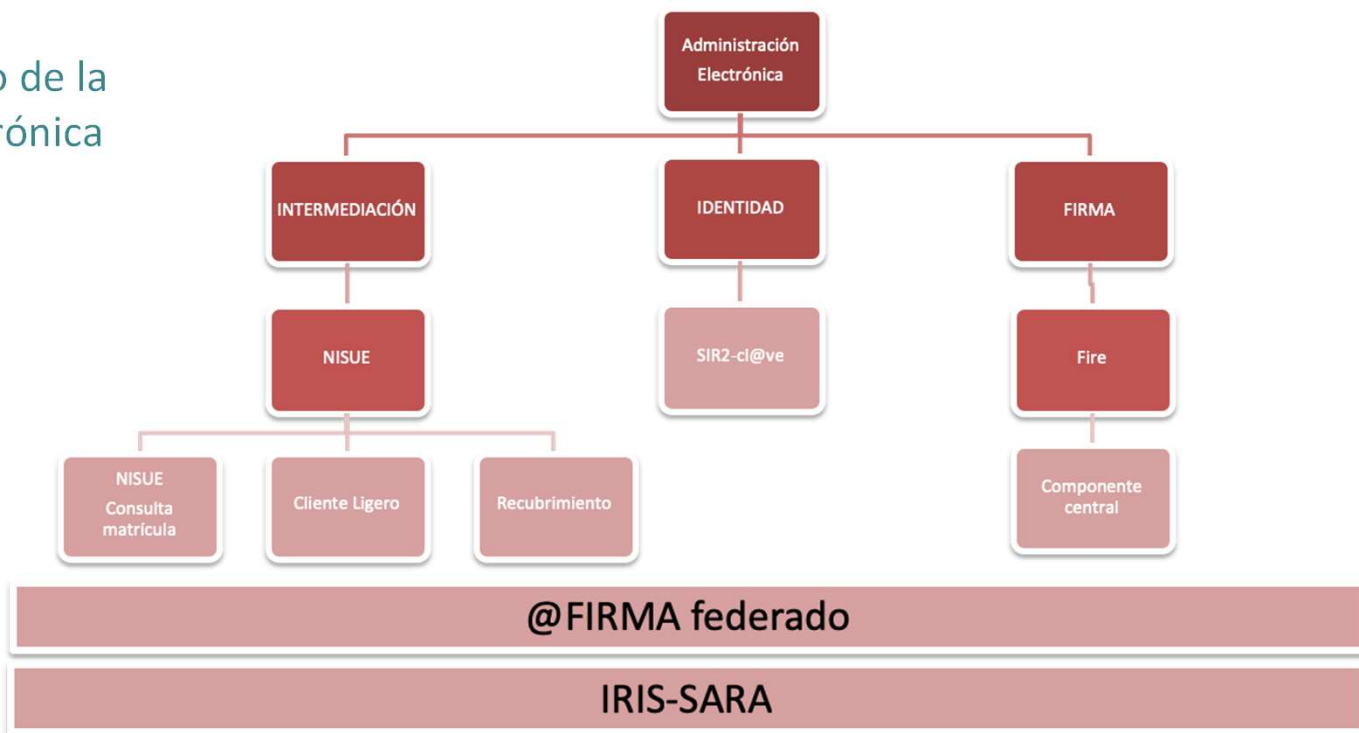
o de la
rónica

Administración Electrónica

INTERMEDIACIÓN

IDENTIDAD

FIRMA

NISUE

SIR2-cl@ve

Fire

NISUE Consulta matrícula

Cliente Ligero

Recubrimiento

Componente central

@FIRMA federado

IRIS-SARA